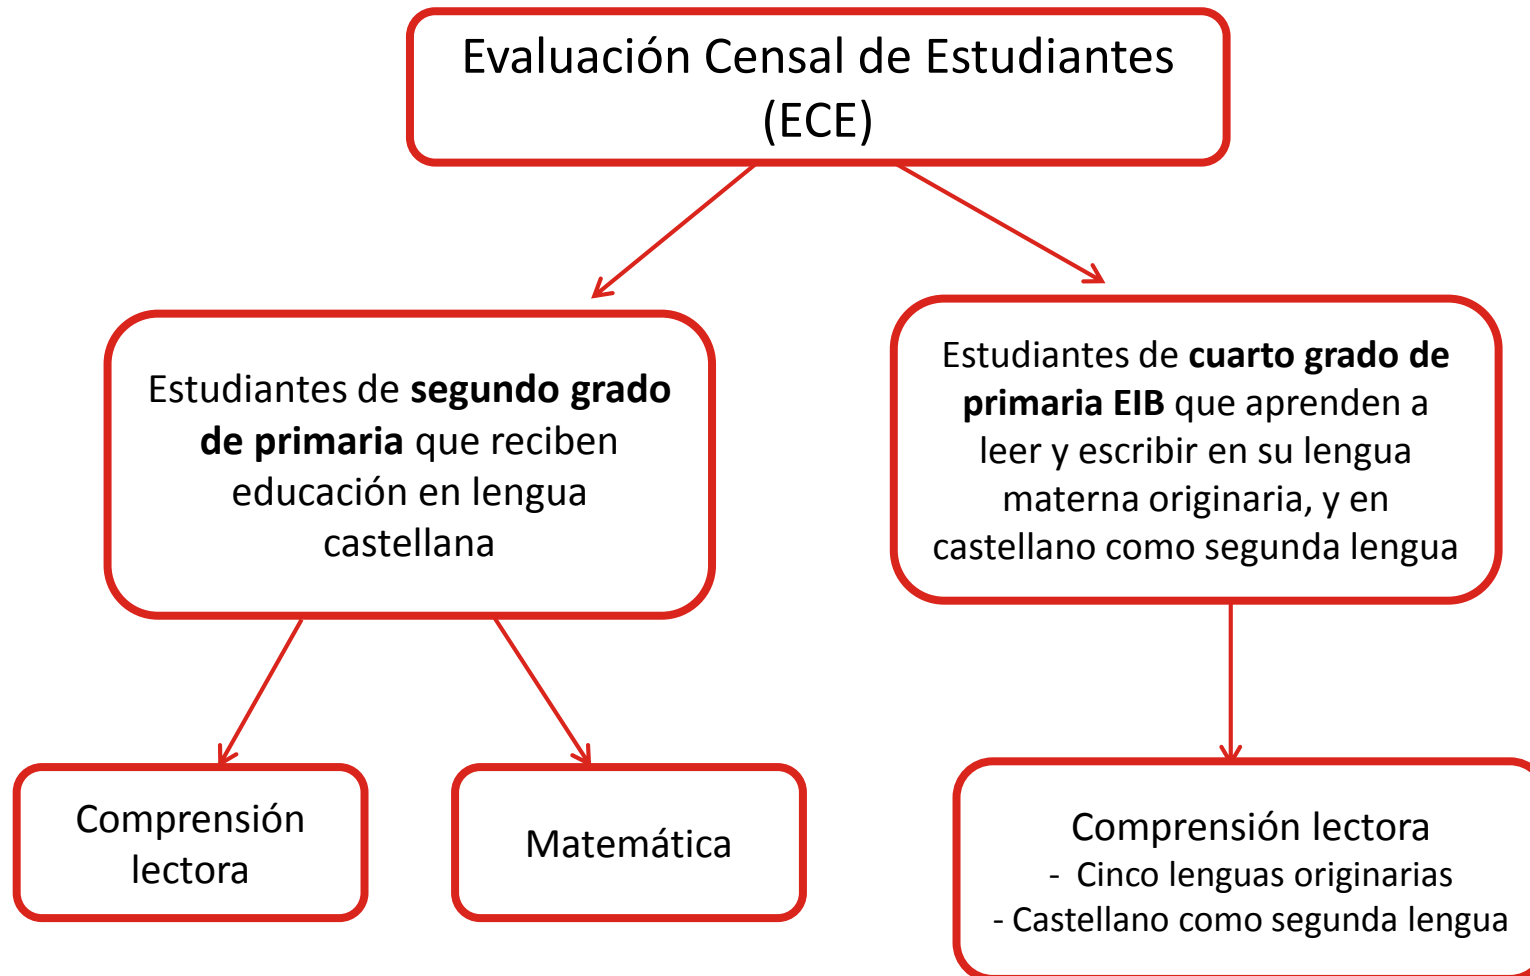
Evaluación Censal de Estudiantes (ECE)

Estudiantes de **segundo grado de primaria** que reciben educación en lengua castellana

Estudiantes de **cuarto grado de primaria EIB** que aprenden a leer y escribir en su lengua materna originaria, y en castellano como segunda lengua

Comprensión lectora

Matemática

Comprensión lectora
- Cinco lenguas originarias
- Castellano como segunda lengua